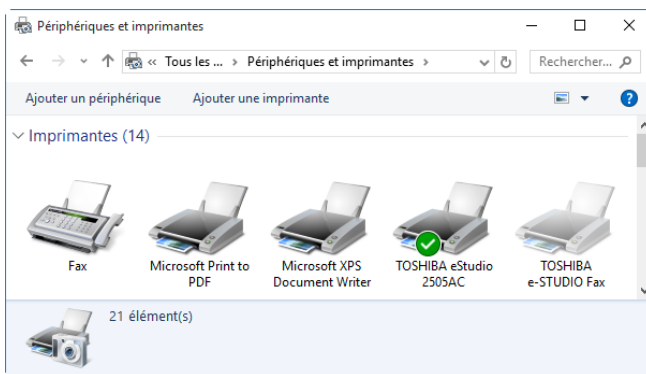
Périphériques et imprimantes

« Tous les ... › Périphériques et imprimantes ›

Rechercher...

Ajouter un périphérique    Ajouter une imprimante

Imprimantes (14)

Fax

Microsoft Print to PDF

Microsoft XPS Document Writer

TOSHIBA eStudio 2505AC

TOSHIBA e-STUDIO Fax

21 élément(s)